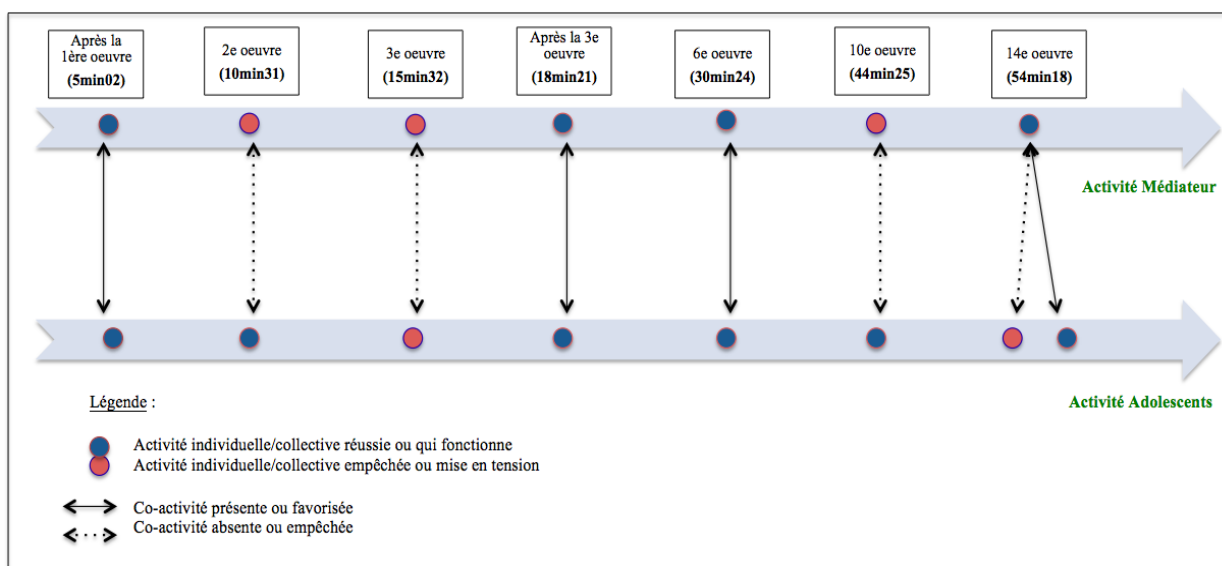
Après la 1ère oeuvre
(5min02)

2e oeuvre
(10min31)

3e oeuvre
(15min32)

Après la 3e oeuvre
(18min21)

6e oeuvre
(30min24)

10e oeuvre
(44min25)

14e oeuvre
(54min18)

Activité Médiateur

Activité Adolescents

Légende :

Activité individuelle/collective réussie ou qui fonctionne
Activité individuelle/collective empêchée ou mise en tension

Co-activité présente ou favorisée
Co-activité absente ou empêchée